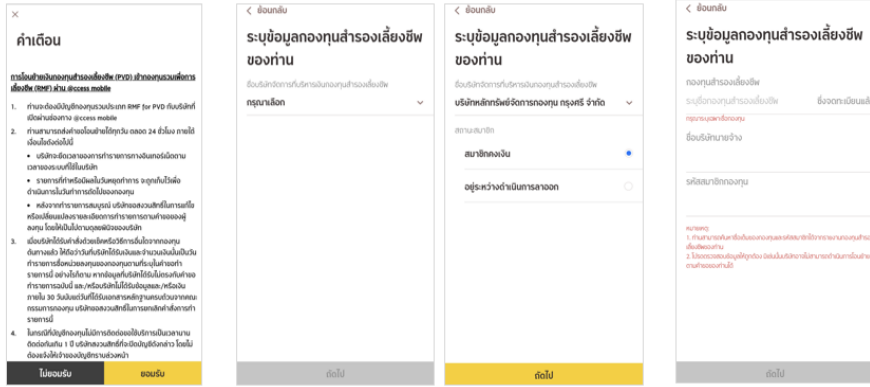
×

คำเตือน

การโอนย้ายเงินกองทุนสำรองเลี้ยงชีพ (PVD) เข้ากองทุนรวมเพื่อการเลี้ยงชีพ (RMF) ผ่าน @ccess mobile

1. ท่านจะต้องมีบัญชีกองทุนรวมประเภท RMF for PVD กับบริษัทที่เปิดผ่านช่องทาง @ccess mobile
2. ท่านสามารถส่งคำขอโอนย้ายได้ทุกวัน ตลอด 24 ชั่วโมง ภายใต้เงื่อนไขดังต่อไปนี้
• บริษัทจะตัดเวลาของการทำรายการทางอินเทอร์เน็ตตามเวลาของระบบที่ใช้ในบริษัท
• รายการที่ทำหรือผลในวันหยุดทำการ จะถูกเก็บไว้เพื่อดำเนินการในวันทำการถัดไปของกองทุน
• หลังจากทำรายการสมบูรณ์ บริษัทขอสงวนสิทธิ์ในการแก้ไขหรือเปลี่ยนแปลงรายละเอียดการทำรายการตามคำขอของผู้ลงทุน โดยให้เป็นไปตามดุลพินิจของบริษัท
3. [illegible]
4. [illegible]

ไม่ยอมรับ
ยอมรับ

< ย้อนกลับ
ระบุข้อมูลกองทุนสำรองเลี้ยงชีพของท่าน
ชื่อบริษัทจัดการที่บริหารเงินกองทุนสำรองเลี้ยงชีพ
กรุณาเลือก
ถัดไป

< ย้อนกลับ
ระบุข้อมูลกองทุนสำรองเลี้ยงชีพของท่าน
ชื่อบริษัทจัดการที่บริหารเงินกองทุนสำรองเลี้ยงชีพ
บริษัทหลักทรัพย์จัดการกองทุน กรุงศรี จำกัด
สถานะสมาชิก
สมาชิกคงเงิน
อยู่ระหว่างดำเนินการลาออก
ถัดไป

< ย้อนกลับ
ระบุข้อมูลกองทุนสำรองเลี้ยงชีพของท่าน
กองทุนสำรองเลี้ยงชีพ
ระบุชื่อกองทุนสำรองเลี้ยงชีพ
ซึ่งจดทะเบียนแล้ว
กรุณาระบุเลขที่กองทุน
ชื่อบริษัทนายจ้าง
รหัสสมาชิกกองทุน
หมายเหตุ
1. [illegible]
2. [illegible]
ถัดไป